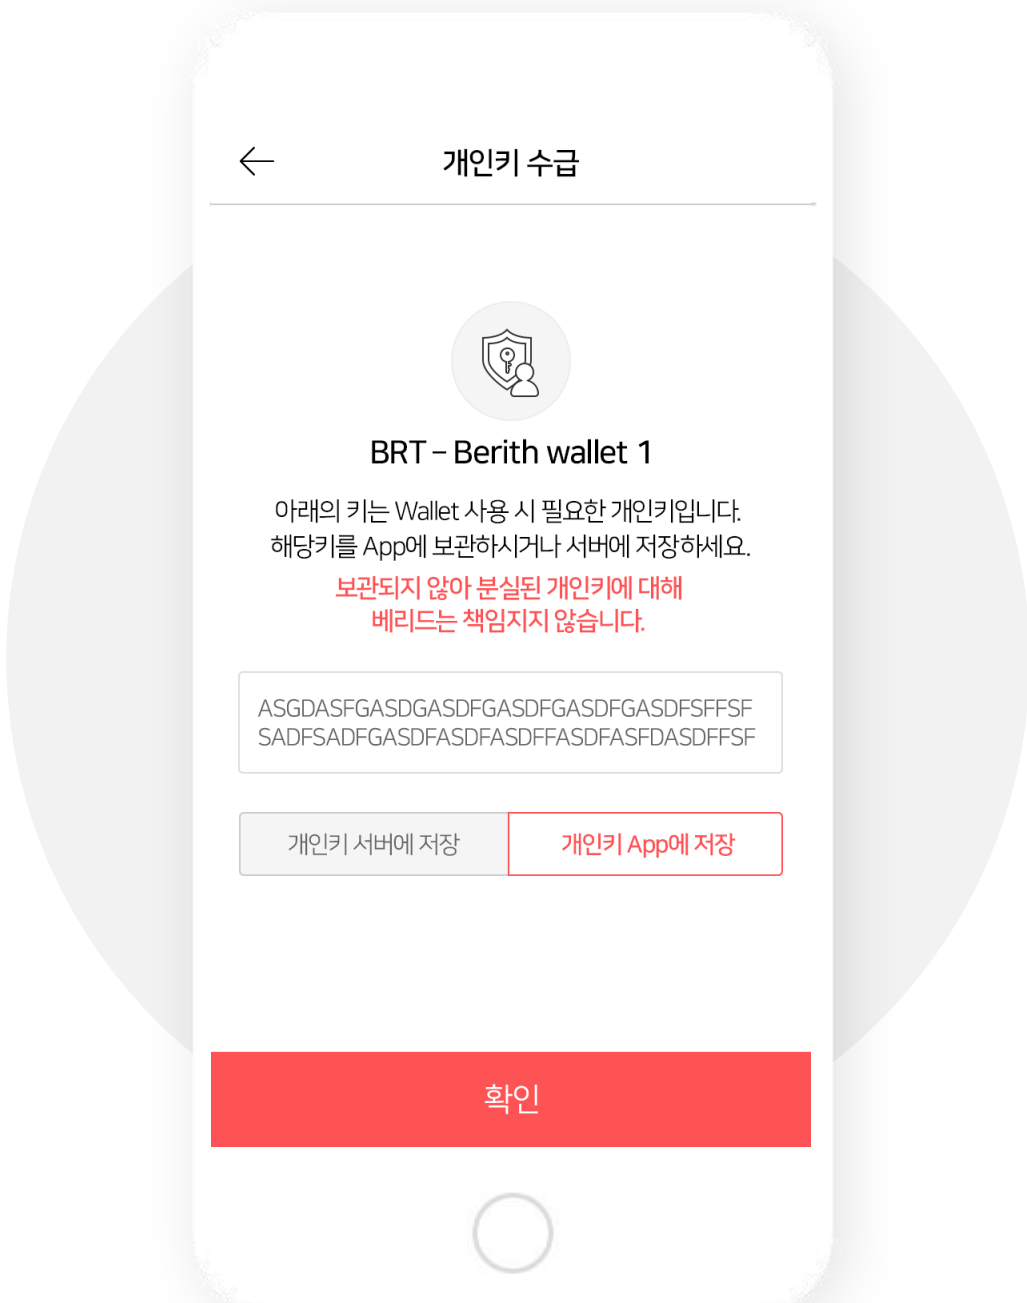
개인키 수급

BRT – Berith wallet 1

아래의 키는 Wallet 사용 시 필요한 개인키입니다. 해당키를 App에 보관하시거나 서버에 저장하세요.

보관되지 않아 분실된 개인키에 대해 베리드는 책임지지 않습니다.

ASGDASFGASDGASDFGASDFGASDFGASDFSFFSF SADFSADFGASDFASDFASDFFASDFASFDASDFFSF

개인키 서버에 저장

개인키 App에 저장

확인